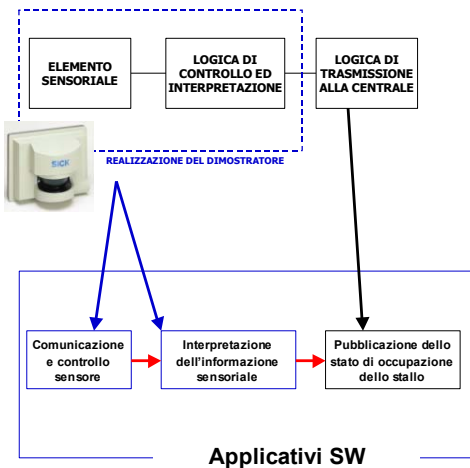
ELEMENTO SENSORIALE

LOGICA DI CONTROLLO ED INTERPRETAZIONE

LOGICA DI TRASMISSIONE ALLA CENTRALE

SICK

REALIZZAZIONE DEL DIMOSTRATORE

Comunicazione e controllo sensore

Interpretazione dell'informazione sensoriale

Pubblicazione dello stato di occupazione dello stallo

Applicativi SW